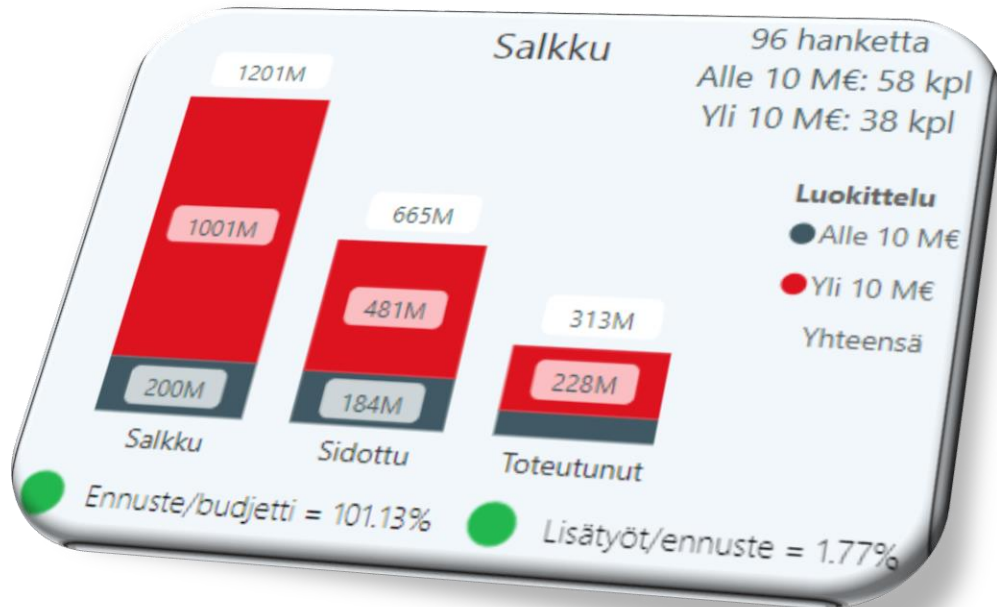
Salkku

96 hanketta
Alle 10 M€: 58 kpl
Yli 10 M€: 38 kpl

1201M

1001M

200M

665M

481M

184M

313M

228M

Salkku

Sidottu

Toteutunut

Luokittelu
Alle 10 M€
Yli 10 M€
Yhteensä

Ennuste/budjetti = 101.13%

Lisätyöt/ennuste = 1.77%